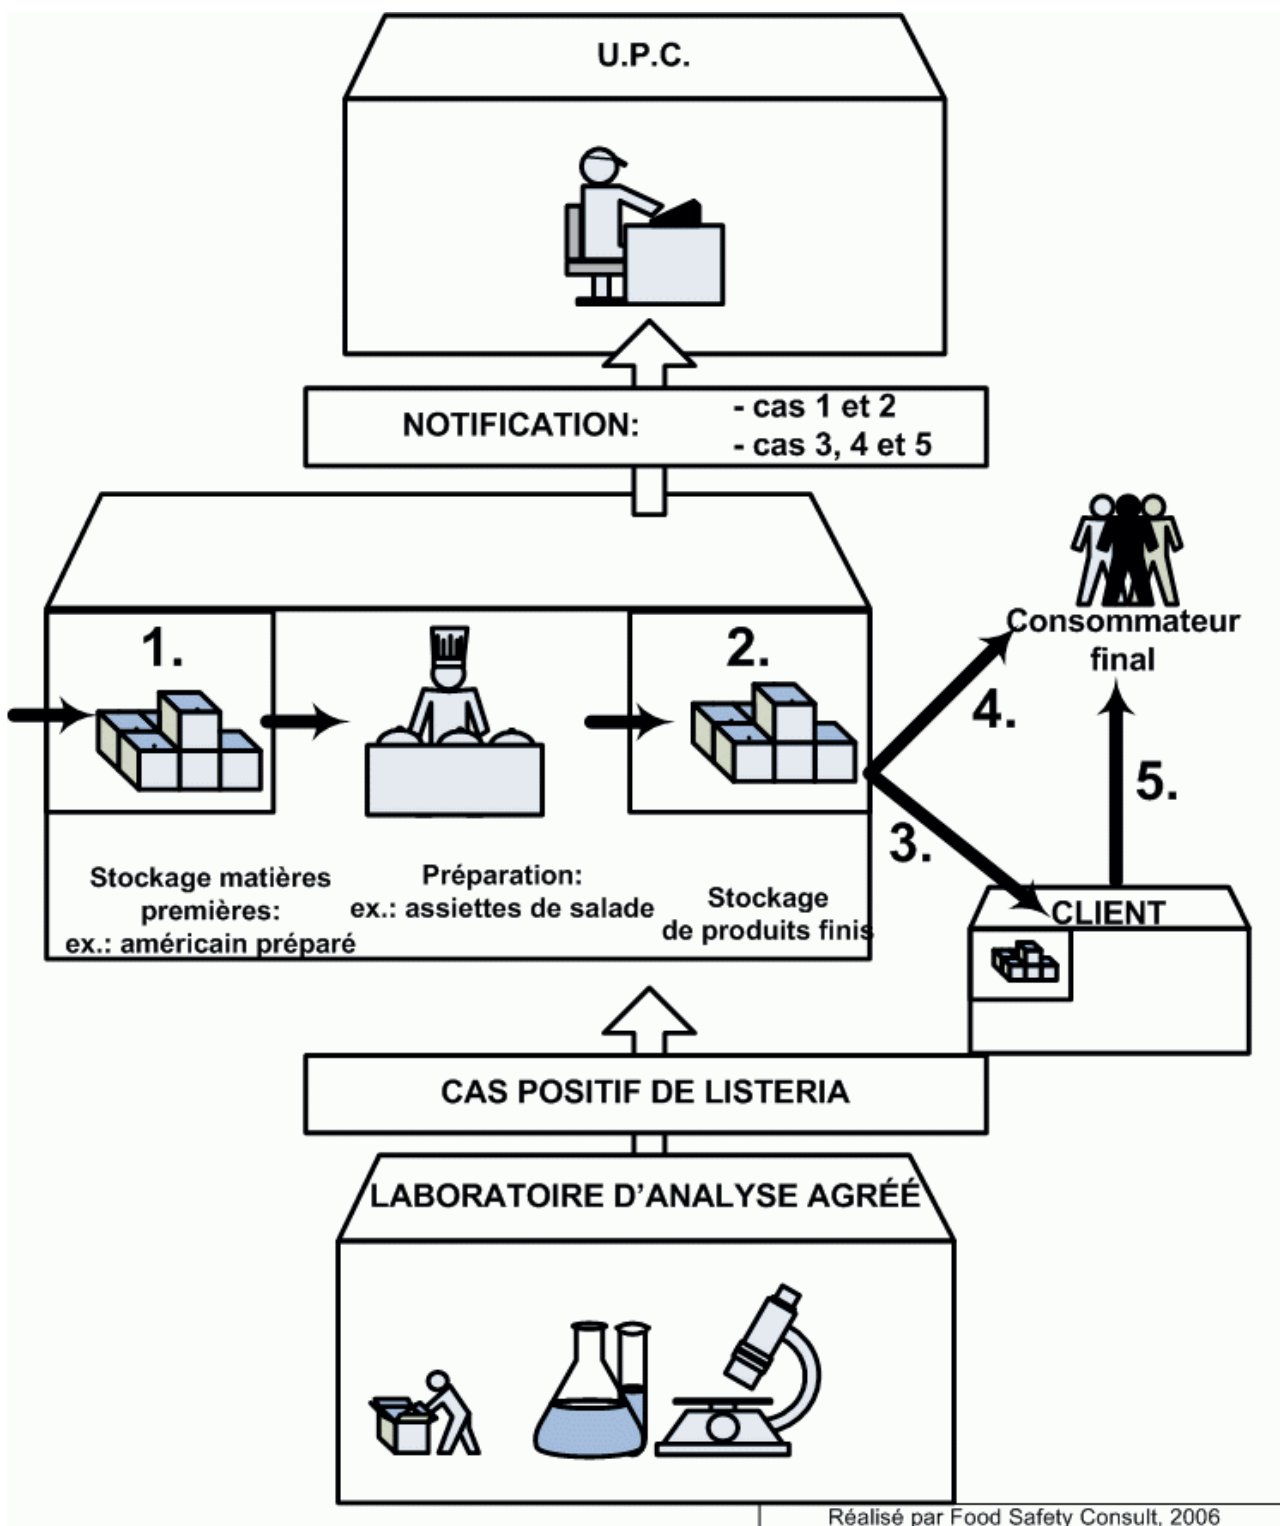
U.P.C.

NOTIFICATION: - cas 1 et 2
- cas 3, 4 et 5

Consommateur final

1.

2.

4.

5.

3.

Stockage matières premières: ex.: américain préparé

Préparation: ex.: assiettes de salade

Stockage de produits finis

CLIENT

CAS POSITIF DE LISTERIA

LABORATOIRE D'ANALYSE AGRÉÉ

Réalisé par Food Safety Consult, 2006